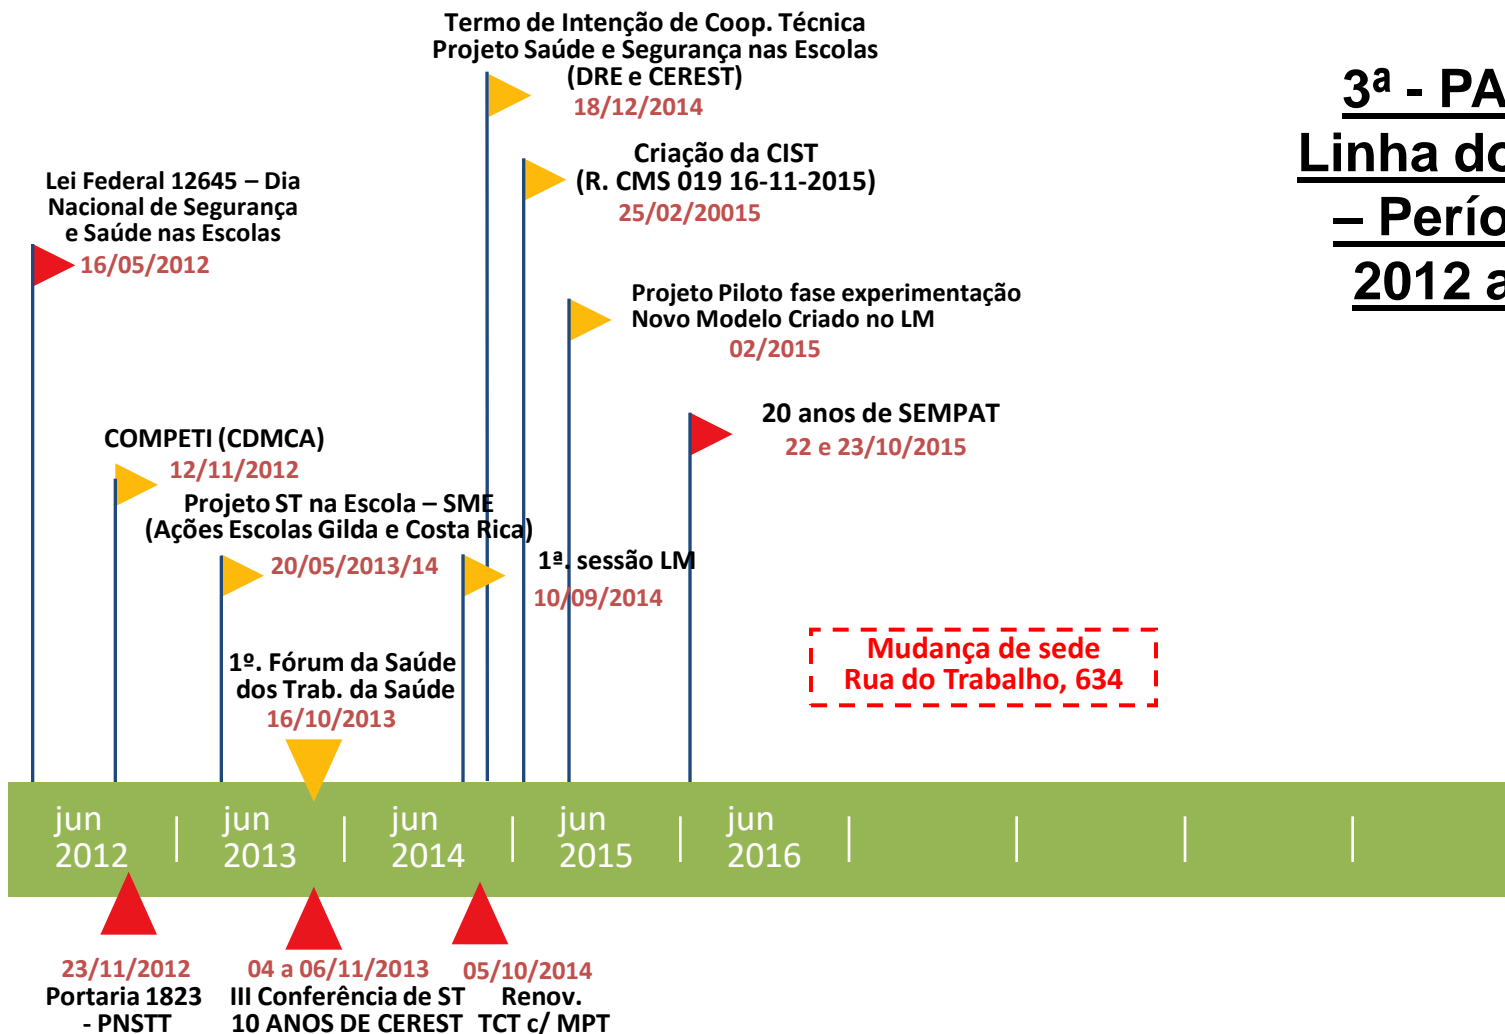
Termo de Intenção de Coop. Técnica
Projeto Saúde e Segurança nas Escolas
(DRE e CEREST)
18/12/2014

3ª - PA
Linha do
– Perío
2012 a

Criação da CIST
(R. CMS 019 16-11-2015)
25/02/20015

Lei Federal 12645 – Dia Nacional de Segurança e Saúde nas Escolas
16/05/2012

Projeto Piloto fase experimentação
Novo Modelo Criado no LM
02/2015

20 anos de SEMPAT
22 e 23/10/2015

COMPETI (CDMCA)
12/11/2012

Projeto ST na Escola – SME
(Ações Escolas Gilda e Costa Rica)
20/05/2013/14

1ª. sessão LM
10/09/2014

Mudança de sede
Rua do Trabalho, 634

1º. Fórum da Saúde dos Trab. da Saúde
16/10/2013

jun 2012 | jun 2013 | jun 2014 | jun 2015 | jun 2016

23/11/2012
Portaria 1823 - PNSTT

04 a 06/11/2013
III Conferência de ST
10 ANOS DE CEREST

05/10/2014
Renov.
TCT c/ MPT